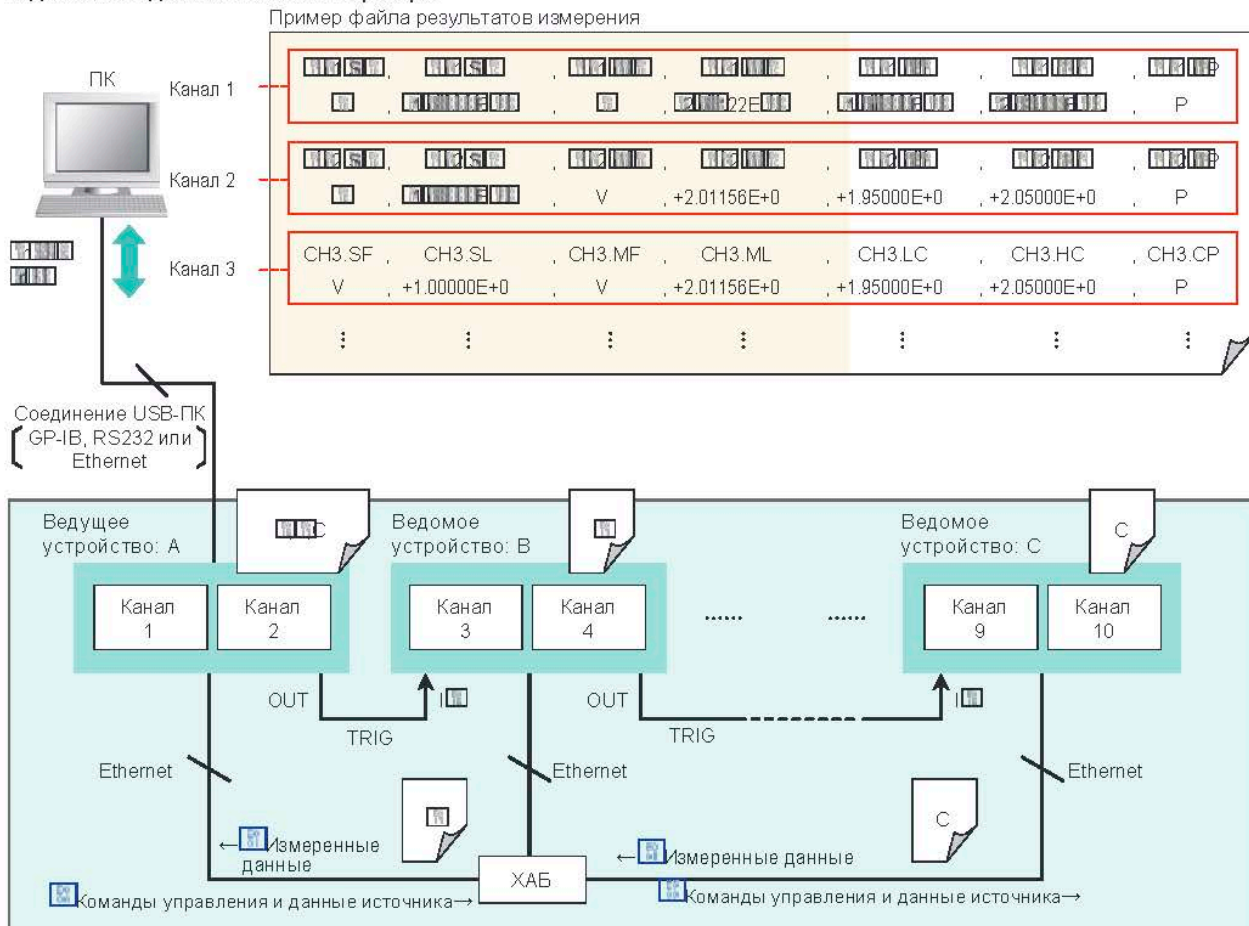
Пример файла результатов измерения

ПК

Канал 1

| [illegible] | , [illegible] | , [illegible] | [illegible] | , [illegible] | , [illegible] | , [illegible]P |
|---|---|---|---|---|---|---|
| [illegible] | , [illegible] | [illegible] | , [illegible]22E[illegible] | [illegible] | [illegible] | , P |

Канал 2

| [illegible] | , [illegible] | , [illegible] | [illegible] | , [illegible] | , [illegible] | , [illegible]P |
|---|---|---|---|---|---|---|
| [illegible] | , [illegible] | , V | , +2.01156E+0 | , +1.95000E+0 | , +2.05000E+0 | , P |

Канал 3

| CH3.SF | , CH3.SL | , CH3.MF | , CH3.ML | , CH3.LC | , CH3.HC | , CH3.CP |
|---|---|---|---|---|---|---|
| V | , +1.00000E+0 | , V | , +2.01156E+0 | , +1.95000E+0 | , +2.05000E+0 | , P |
| ⋮ | ⋮ | ⋮ | ⋮ | ⋮ | ⋮ | ⋮ |

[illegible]

Соединение USB-ПК
GP-IB, RS232 или Ethernet

Ведущее устройство: A
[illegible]C

Канал 1
Канал 2

Ведомое устройство: B
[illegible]

Канал 3
Канал 4

......
......

Ведомое устройство: C
C

Канал 9
Канал 10

OUT
I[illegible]
TRIG
OUT
TRIG
I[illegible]

Ethernet
Ethernet
Ethernet

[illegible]
C

←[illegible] Измеренные данные
ХАБ
←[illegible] Измеренные данные
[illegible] Команды управления и данные источника→
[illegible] Команды управления и данные источника→